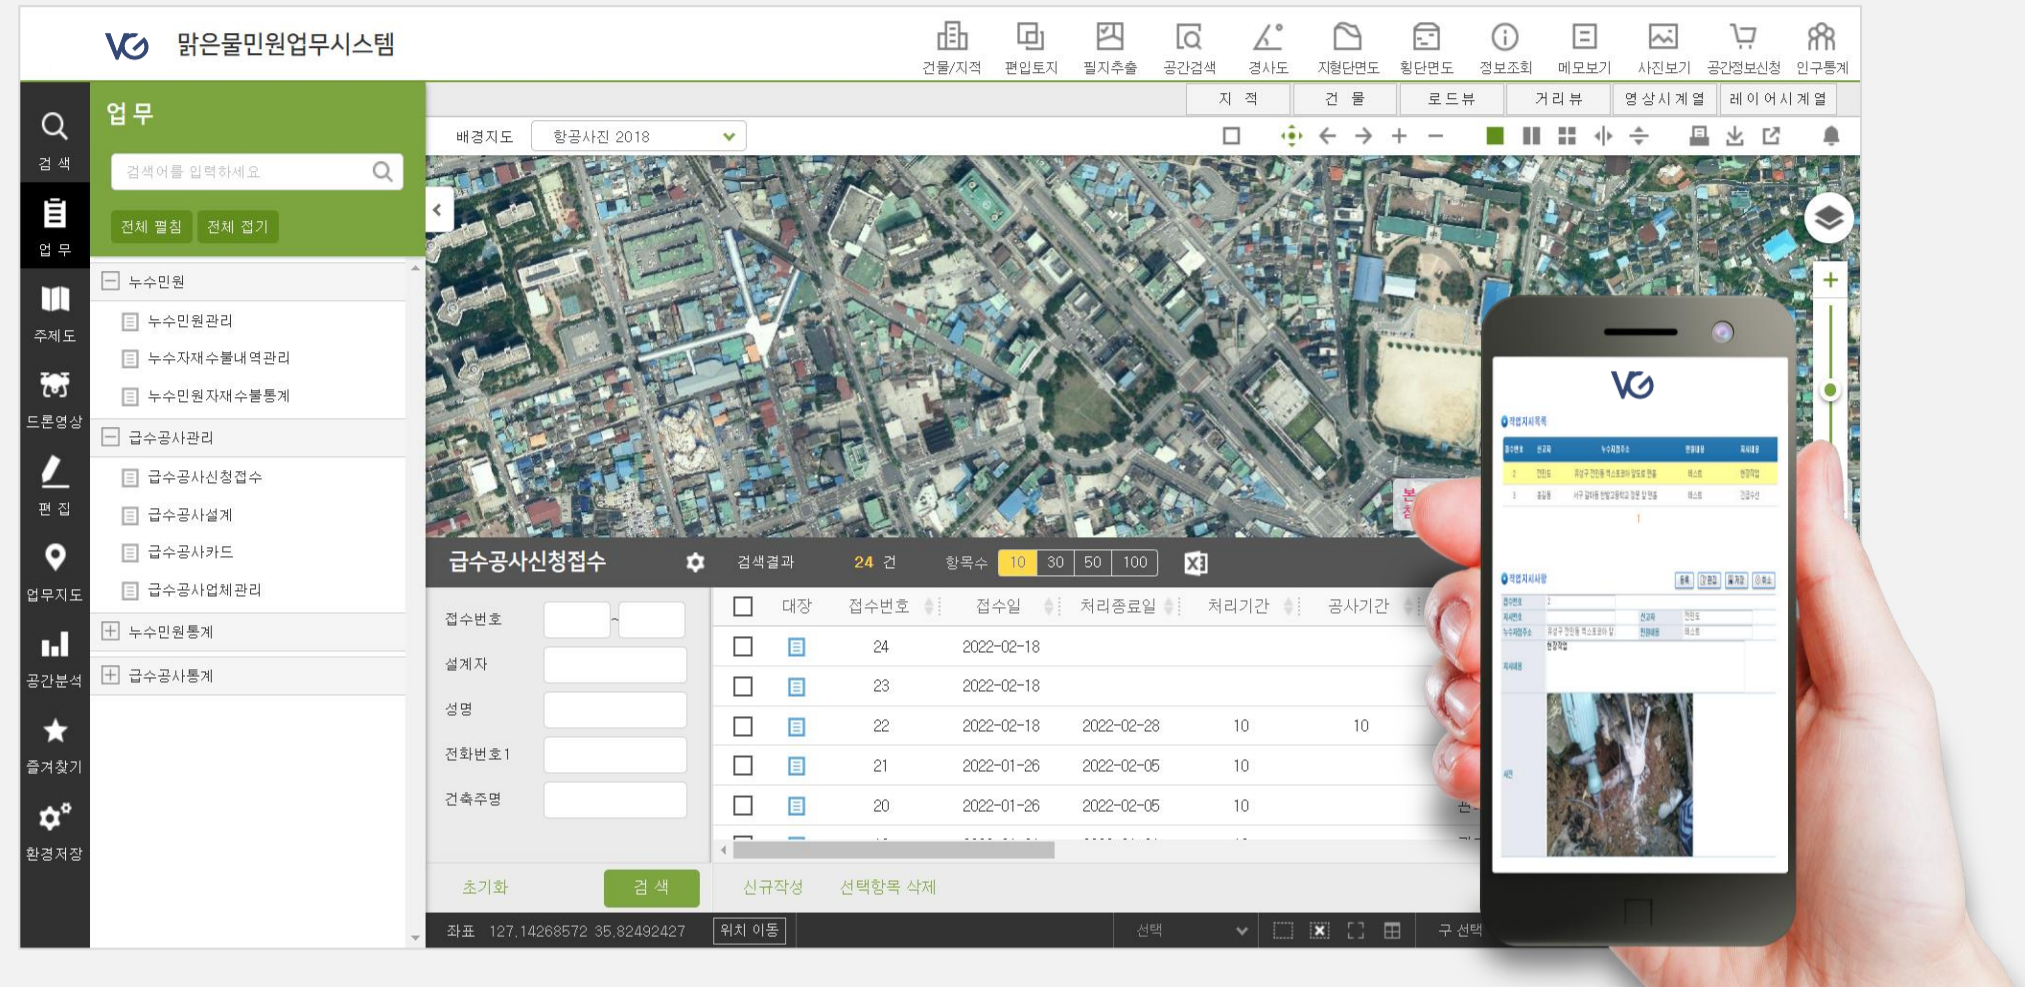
맑은물민원업무시스템

건물/지적 편입토지 필지추출 공간검색 경사도 지형단면도 횡단면도 정보조회 메모보기 사진보기 공간정보신청 인구통계

지 적 | 건 물 | 로드뷰 | 거리뷰 | 영상시계열 | 레이어시계열

배경지도 항공사진 2018

검색 업무 주제도 드론영상 편집 업무지도 공간분석 즐겨찾기 환경저장

업무

검색어를 입력하세요

전체 펼침 전체 접기

누수민원
누수민원관리
누수자재수불내역관리
누수민원자재수불통계
급수공사관리
급수공사신청접수
급수공사설계
급수공사카드
급수공사업체관리
누수민원통계
급수공사통계

급수공사신청접수 검색결과 24 건 항목수 10 30 50 100

접수번호 ~
설계자
성명
전화번호1
건축주명

| | 대장 | 접수번호 | 접수일 | 처리종료일 | 처리기간 | 공사기간 |
|---|---|---|---|---|---|---|
| | | 24 | 2022-02-18 | | | |
| | | 23 | 2022-02-18 | | | |
| | | 22 | 2022-02-18 | 2022-02-28 | 10 | 10 |
| | | 21 | 2022-01-26 | 2022-02-05 | 10 | |
| | | 20 | 2022-01-26 | 2022-02-05 | 10 | |

초기화 검 색 신규작성 선택항목 삭제

좌표 127.14268572 35.82492427 위치 이동 선택 구 선택